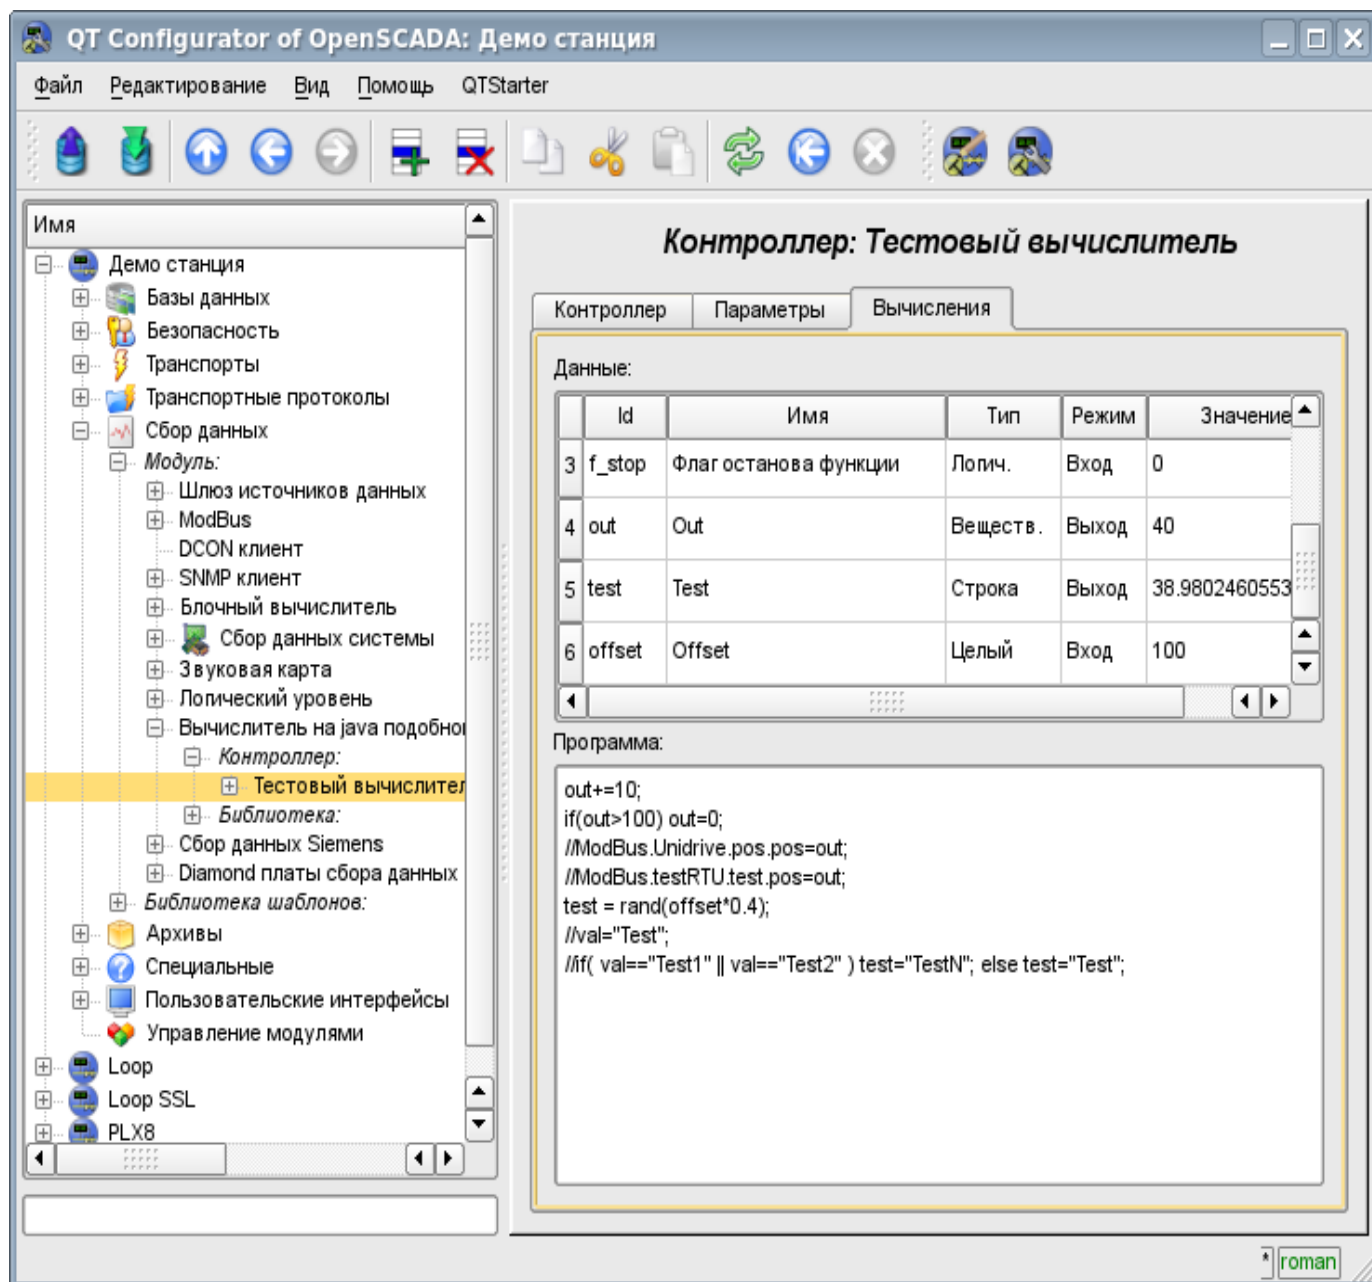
QT Configurator of OpenSCADA: Демо станция

Файл Редактирование Вид Помощь QTStarter

Имя

Демо станция
Базы данных
Безопасность
Транспорты
Транспортные протоколы
Сбор данных
Модуль:
Шлюз источников данных
ModBus
DCON клиент
SNMP клиент
Блочный вычислитель
Сбор данных системы
Звуковая карта
Логический уровень
Вычислитель на java подобно
Контроллер:
Тестовый вычислител
Библиотека:
Сбор данных Siemens
Diamond платы сбора данных
Библиотека шаблонов:
Архивы
Специальные
Пользовательские интерфейсы
Управление модулями
Loop
Loop SSL
PLX8

Контроллер: Тестовый вычислитель

Контроллер Параметры Вычисления

Данные:

| | Id | Имя | Тип | Режим | Значение |
|---|---|---|---|---|---|
| 3 | f_stop | Флаг останова функции | Логич. | Вход | 0 |
| 4 | out | Out | Веществ. | Выход | 40 |
| 5 | test | Test | Строка | Выход | 38.9802460553 |
| 6 | offset | Offset | Целый | Вход | 100 |

Программа:

out+=10;
if(out>100) out=0;
//ModBus.Unidrive.pos.pos=out;
//ModBus.testRTU.test.pos=out;
test = rand(offset*0.4);
//val="Test";
//if( val=="Test1" || val=="Test2" ) test="TestN"; else test="Test";

* roman